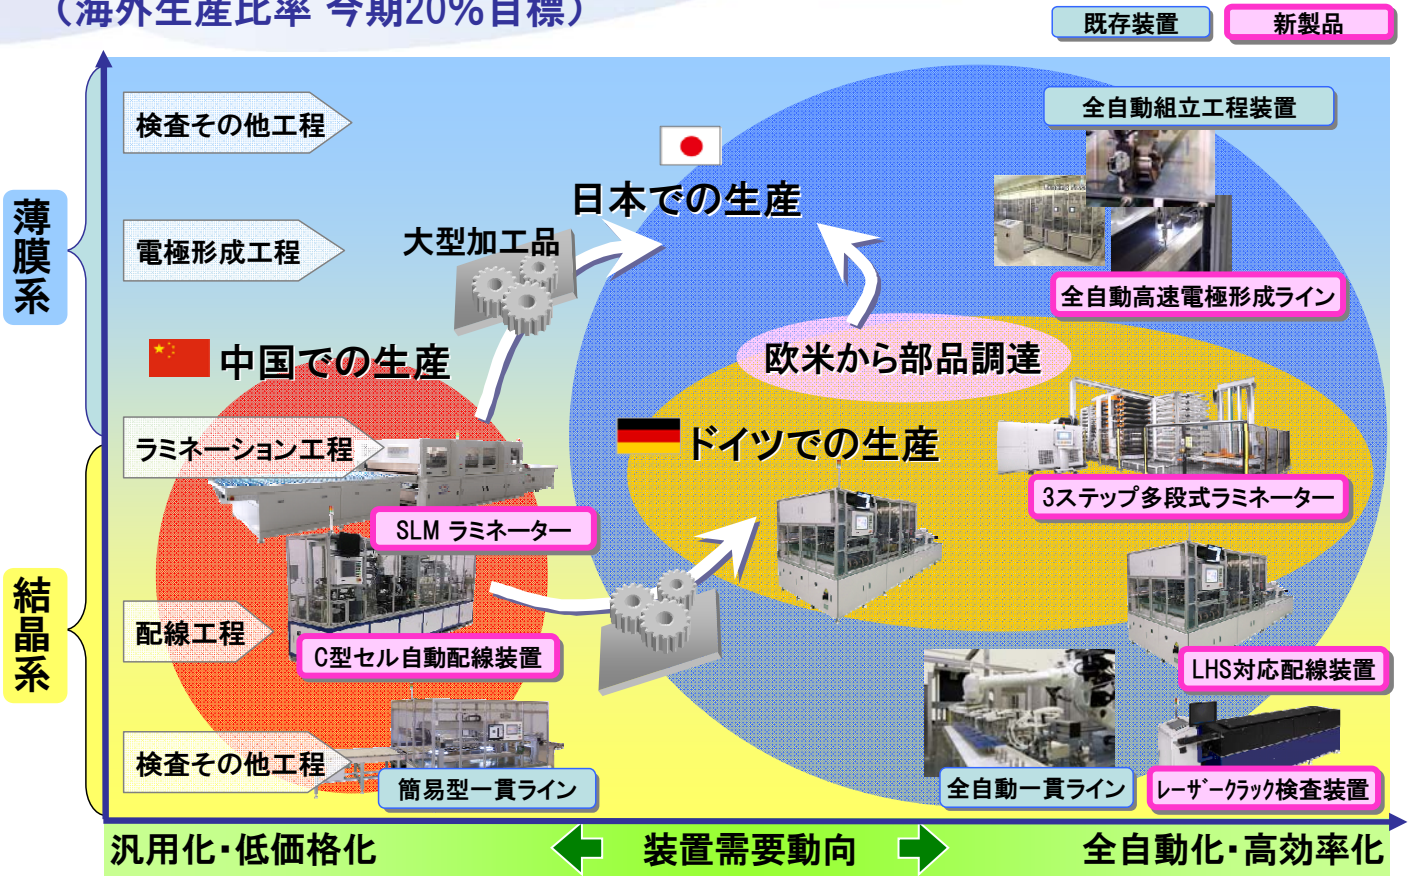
（海外生産比率 今期20%目標）

既存装置
新製品

薄膜系
結晶系

検査その他工程
電極形成工程
ラミネーション工程
配線工程
検査その他工程

日本での生産
大型加工品
中国での生産
欧米から部品調達
ドイツでの生産

全自動組立工程装置
全自動高速電極形成ライン
3ステップ多段式ラミネーター
SLM ラミネーター
C型セル自動配線装置
LHS対応配線装置
簡易型一貫ライン
全自動一貫ライン
レーザークラック検査装置

汎用化・低価格化
装置需要動向
全自動化・高効率化